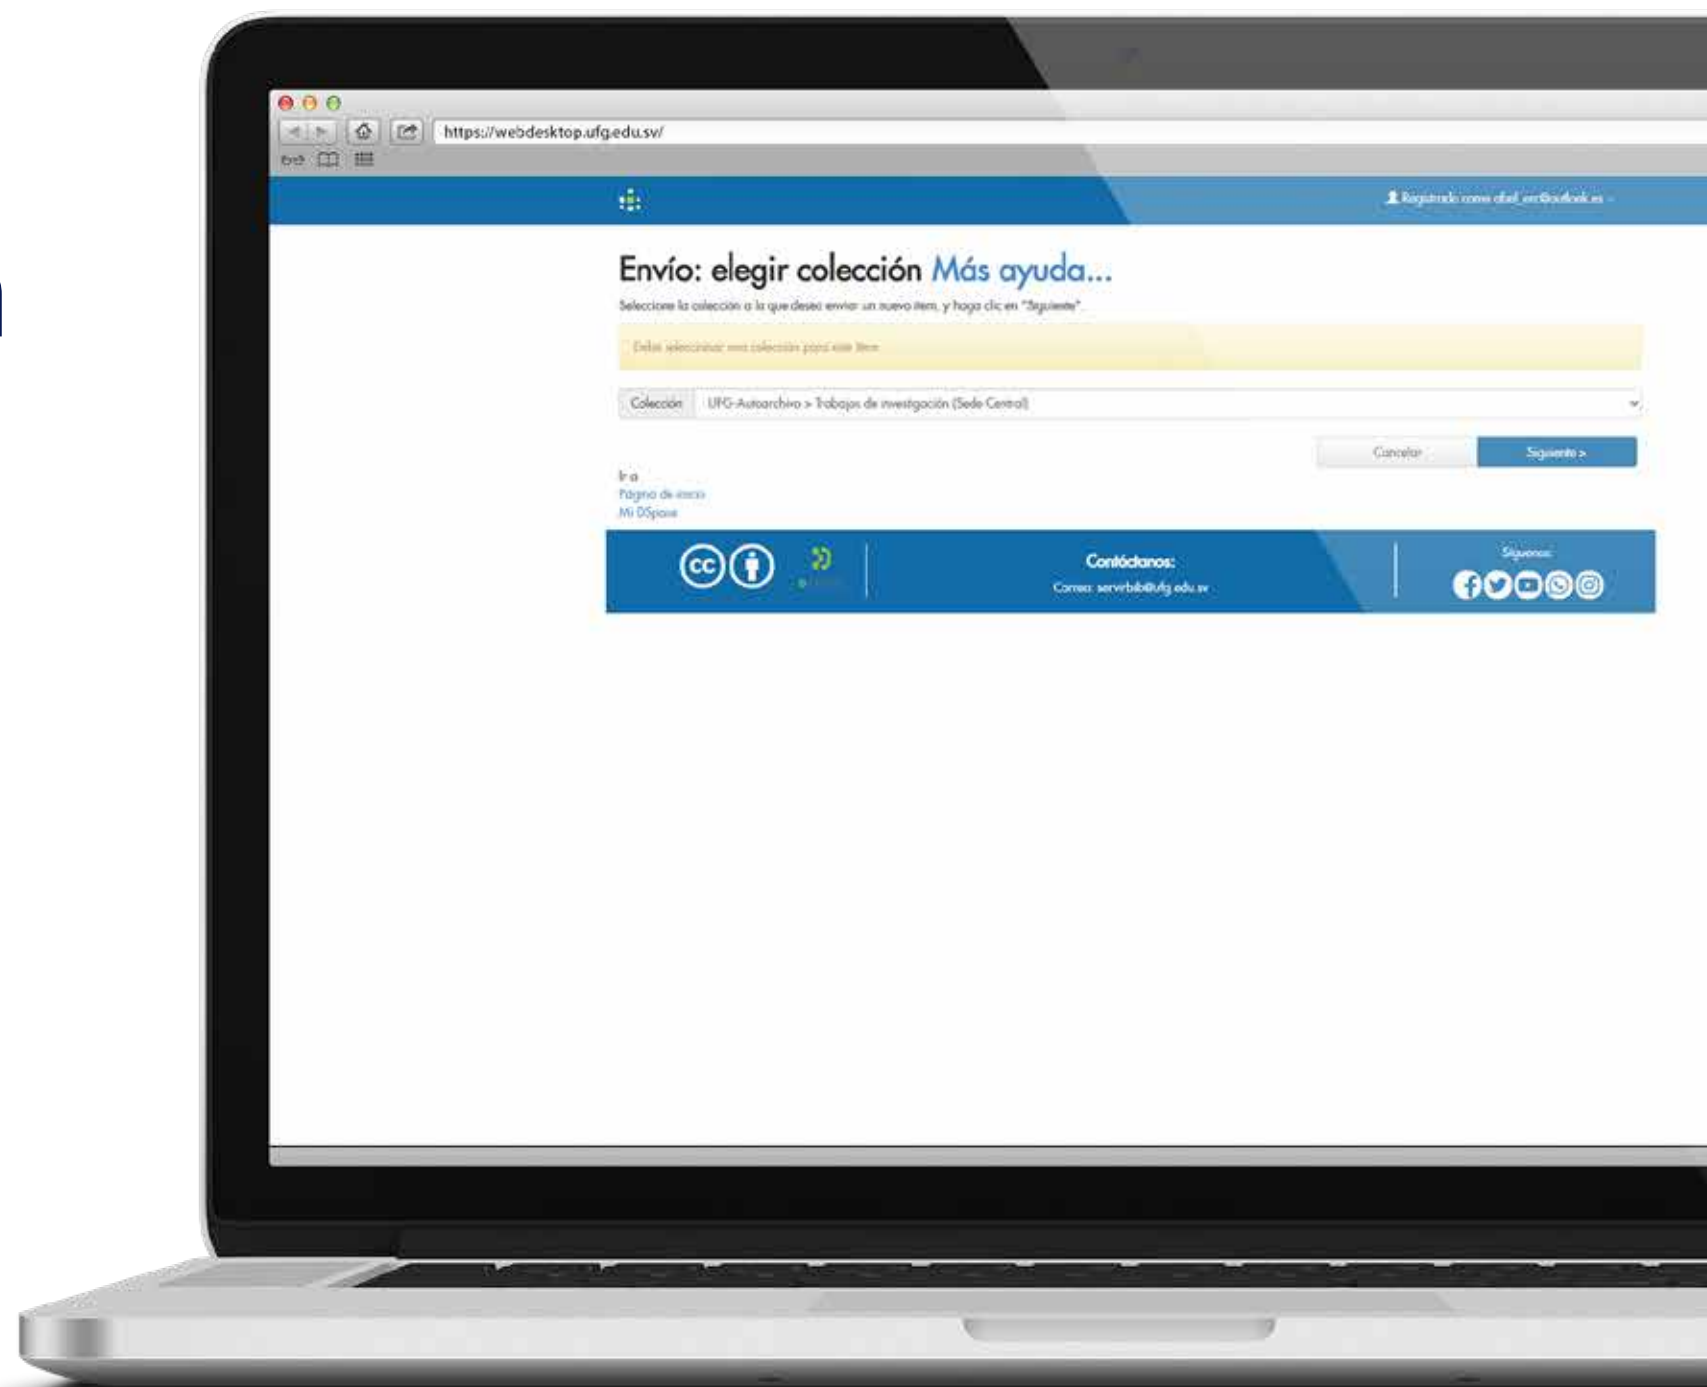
https://webdesktop.ufg.edu.sv/

Registrado como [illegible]

Envío: elegir colección Más ayuda...

Seleccione la colección a la que desea enviar un nuevo ítem, y haga clic en "Siguiente".

Debe seleccionar una colección para este ítem

Colección | UFG-Autoarchivo > Trabajos de investigación (Sede Central)

Cancelar | Siguiente >

Ir a
Página de inicio
Mi DSpace

Contáctanos:
Correo: servirbib@ufg.edu.sv

Síguenos: